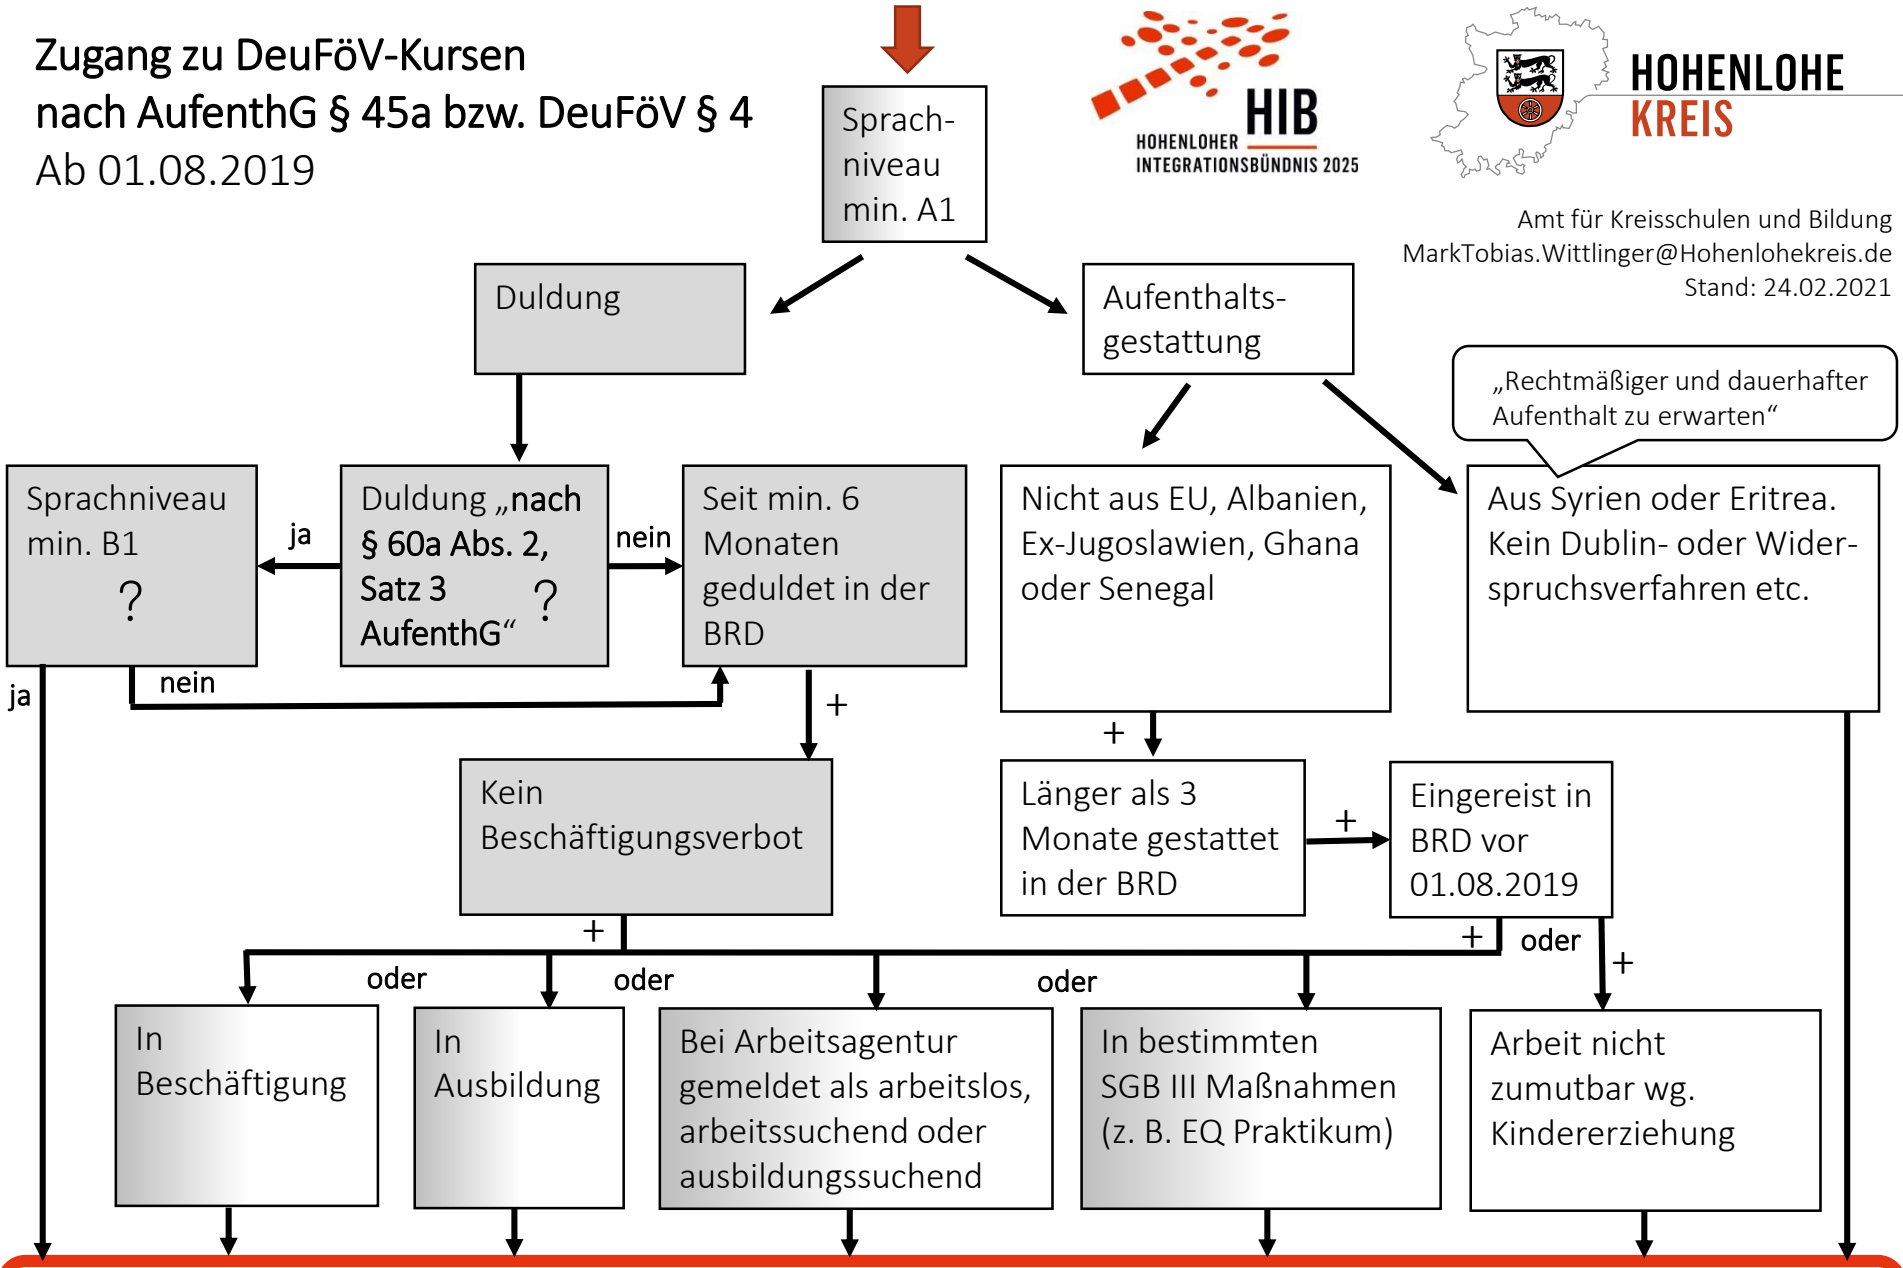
Zugang zu DeuFöV-Kursen
nach AufenthG § 45a bzw. DeuFöV § 4
Ab 01.08.2019

Sprachniveau min. A1

HIB
HOHENLOHER INTEGRATIONSBÜNDNIS 2025

HOHENLOHE KREIS

Amt für Kreisschulen und Bildung
MarkTobias.Wittlinger@Hohenlohekreis.de
Stand: 24.02.2021

Duldung

Aufenthaltsgestattung

„Rechtmäßiger und dauerhafter Aufenthalt zu erwarten“

Sprachniveau min. B1
?

ja

Duldung „nach § 60a Abs. 2, Satz 3 AufenthG“
?

nein

Seit min. 6 Monaten geduldet in der BRD

Nicht aus EU, Albanien, Ex-Jugoslawien, Ghana oder Senegal

Aus Syrien oder Eritrea. Kein Dublin- oder Widerspruchsverfahren etc.

ja

nein

+

+

Kein Beschäftigungsverbot

Länger als 3 Monate gestattet in der BRD

+

Eingereist in BRD vor 01.08.2019

+

+

oder

+

oder

oder

oder

In Beschäftigung

In Ausbildung

Bei Arbeitsagentur gemeldet als arbeitslos, arbeitssuchend oder ausbildungssuchend

In bestimmten SGB III Maßnahmen (z. B. EQ Praktikum)

Arbeit nicht zumutbar wg. Kindererziehung